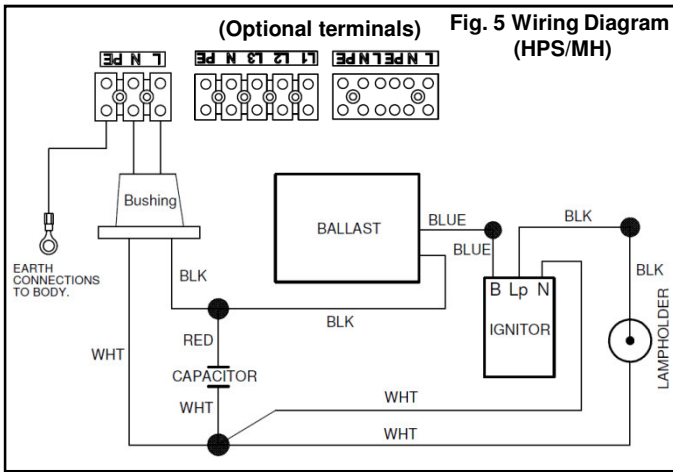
(Optional terminals)

Fig. 5 Wiring Diagram (HPS/MH)

L N PE

L1 L2 L3 N PE

L N PE L N PE

Bushing

EARTH CONNECTIONS TO BODY.

BALLAST

BLUE

BLUE

BLK

BLK

BLK

BLK

B Lp N

IGNITOR

LAMPHOLDER

RED

CAPACITOR

WHT

WHT

WHT

WHT

BLK